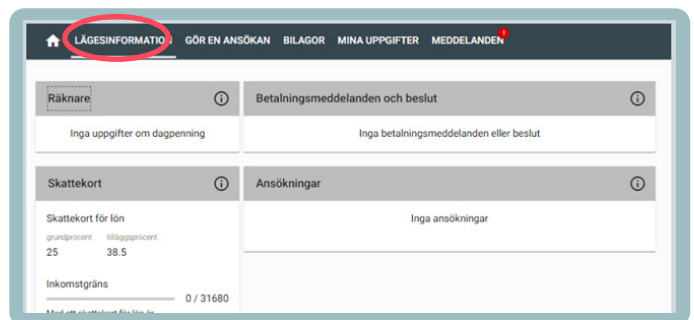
LÄGESINFORMATION GÖR EN ANSÖKAN BILAGOR MINA UPPGIFTER MEDDELANDEN !

Räknare ⓘ

Inga uppgifter om dagpenning

Betalningsmeddelanden och beslut ⓘ

Inga betalningsmeddelanden eller beslut

Skattekort ⓘ

Skattekort för lön

grundprocent tilläggsprocent

25 38.5

Inkomstgräns

0 / 31680

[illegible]

Ansökningar ⓘ

Inga ansökningar